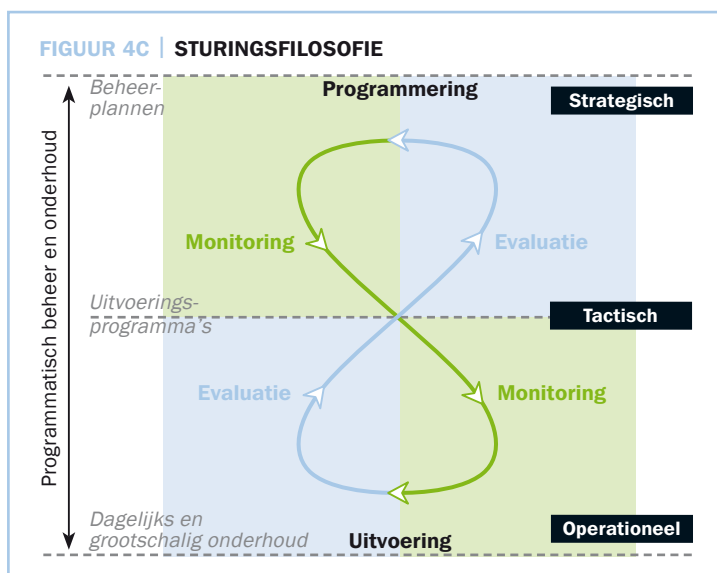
FIGUUR 4C | STURINGSFILOSOFIE

Programmatisch beheer en onderhoud

Beheerplannen

Programmering

Strategisch

Monitoring

Evaluatie

Uitvoeringsprogramma's

Tactisch

Evaluatie

Monitoring

Dagelijks en grootschalig onderhoud

Uitvoering

Operationeel